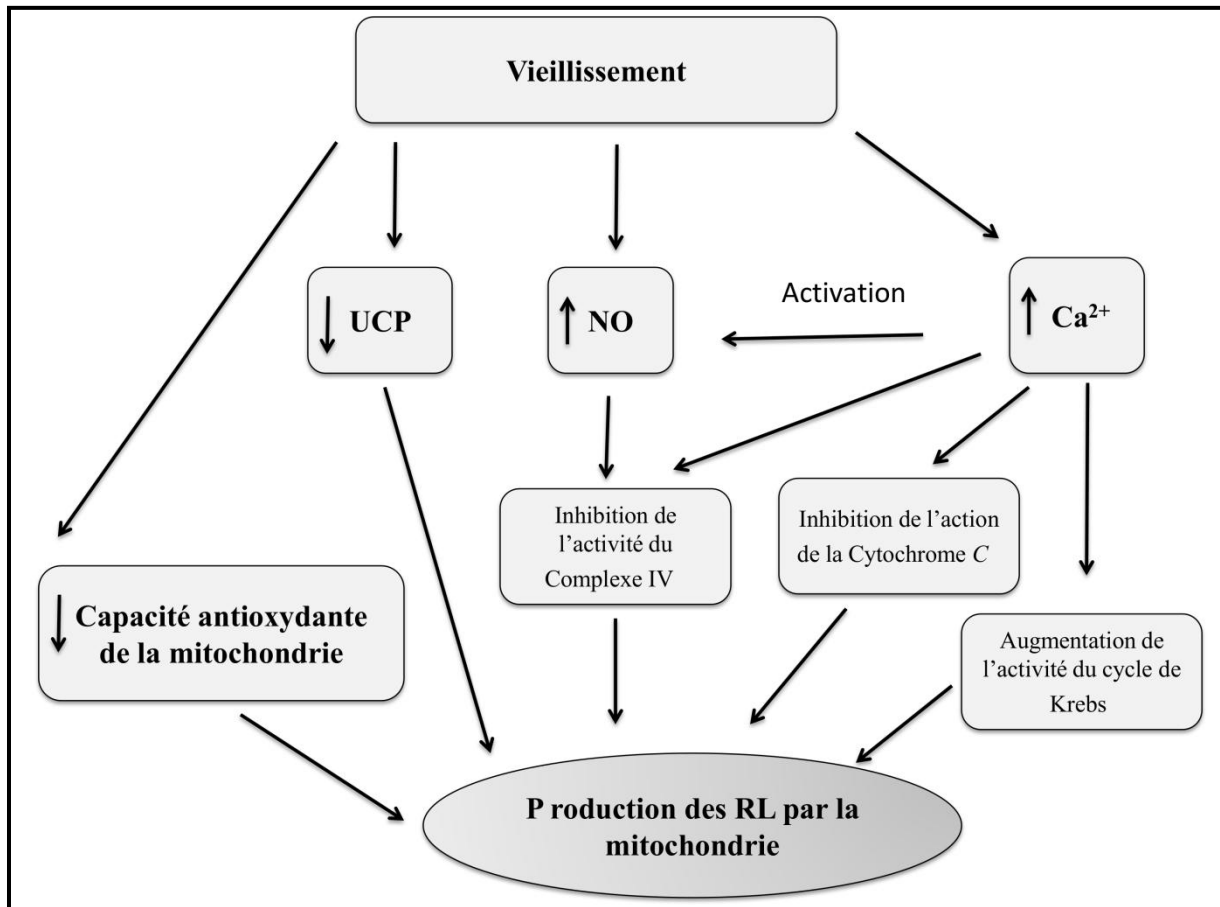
Vieillissement

↓ UCP

↑ NO

Activation

↑ $Ca^{2+}$

Inhibition de l'activité du Complexe IV

Inhibition de l'action de la Cytochrome *C*

Augmentation de l'activité du cycle de Krebs

↓ Capacité antioxydante de la mitochondrie

P roduction des RL par la mitochondrie